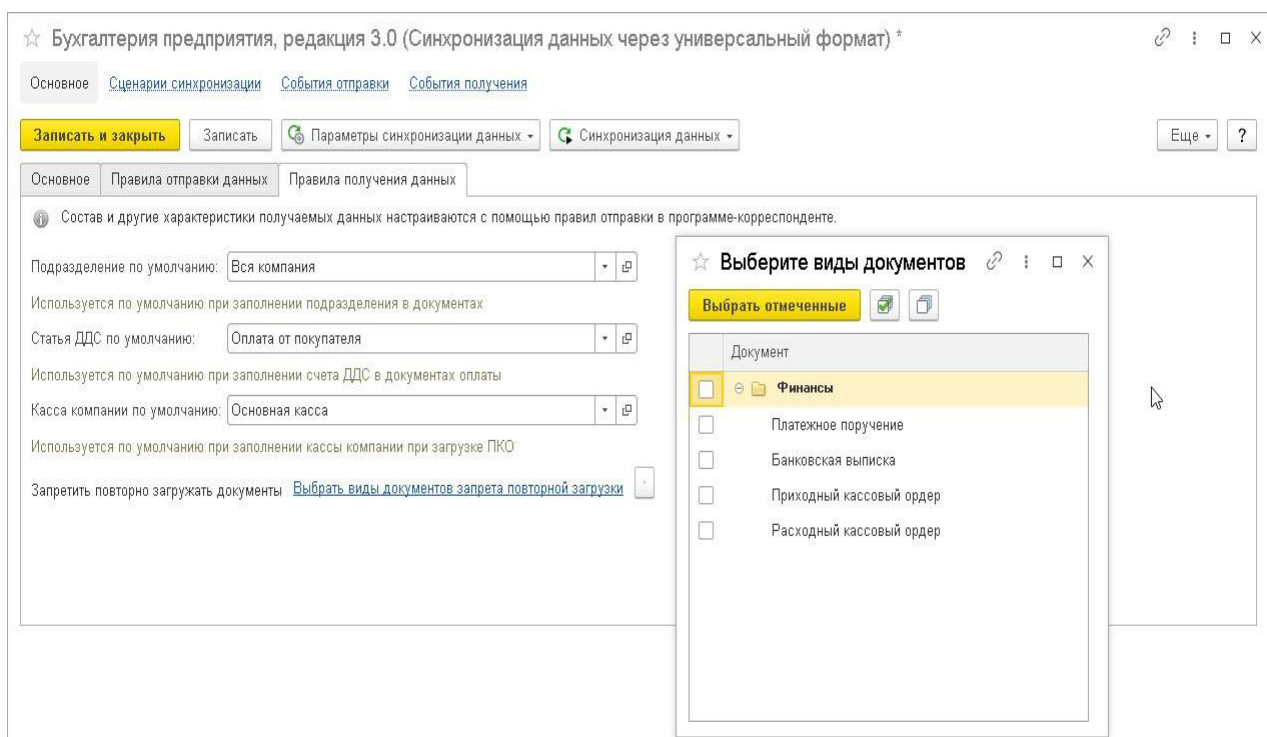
Бухгалтерия предприятия, редакция 3.0 (Синхронизация данных через универсальный формат) *

Основное Сценарии синхронизации События отправки События получения

Записать и закрыть Записать Параметры синхронизации данных Синхронизация данных Еще ?

Основное Правила отправки данных Правила получения данных

Состав и другие характеристики получаемых данных настраиваются с помощью правил отправки в программе-корреспонденте.

Подразделение по умолчанию: Вся компания

Используется по умолчанию при заполнении подразделения в документах

Статья ДДС по умолчанию: Оплата от покупателя

Используется по умолчанию при заполнении счета ДДС в документах оплаты

Касса компании по умолчанию: Основная касса

Используется по умолчанию при заполнении кассы компании при загрузке ПКО

Запретить повторно загружать документы Выбрать виды документов запрета повторной загрузки

Выберите виды документов

Выбрать отмеченные

| | Документ |
|---|---|
| | Финансы |
| | Платежное поручение |
| | Банковская выписка |
| | Приходный кассовый ордер |
| | Расходный кассовый ордер |